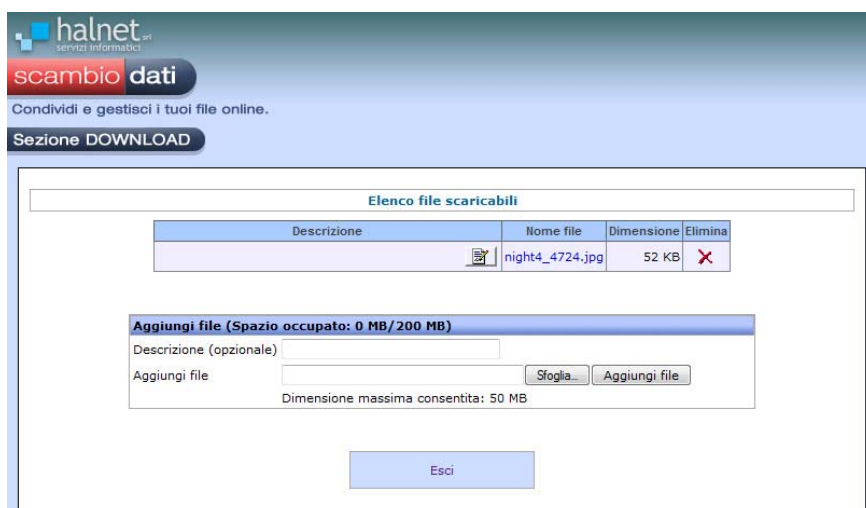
halnet srl
servizi informatici

scambio dati

Condividi e gestisci i tuoi file online.

Sezione DOWNLOAD

Elenco file scaricabili

| Descrizione | Nome file | Dimensione | Elimina |
|---|---|---|---|
| | night4_4724.jpg | 52 KB | X |

Aggiungi file (Spazio occupato: 0 MB/200 MB)

Descrizione (opzionale)

Aggiungi file

Sfoglia... Aggiungi file

Dimensione massima consentita: 50 MB

Esci